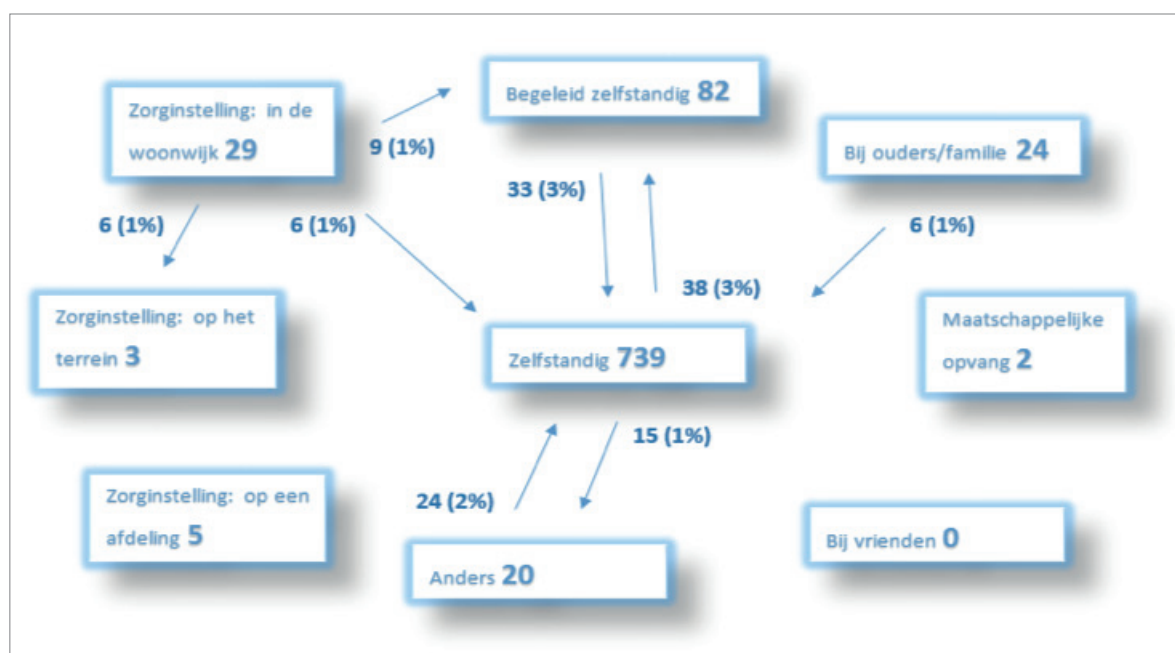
Zorginstelling: in de woonwijk 29

9 (1%)

Begeleid zelfstandig 82

Bij ouders/familie 24

33 (3%)

6 (1%)

6 (1%)

6 (1%)

38 (3%)

Zorginstelling: op het terrein 3

Zelfstandig 739

Maatschappelijke opvang 2

15 (1%)

24 (2%)

Zorginstelling: op een afdeling 5

Anders 20

Bij vrienden 0